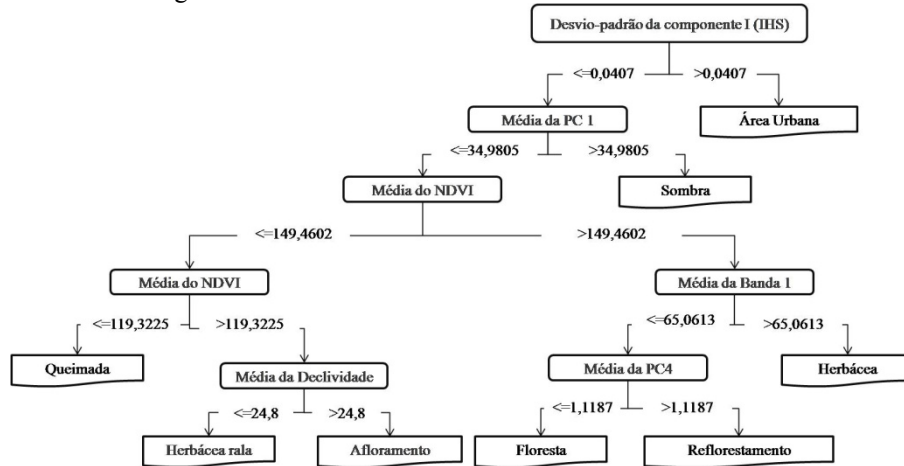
Desvio-padrão da componente I (IHS)

<=0,0407

>0,0407

Média da PC 1

Área Urbana

<=34,9805

>34,9805

Média do NDVI

Sombra

<=149,4602

>149,4602

Média do NDVI

Média da Banda 1

<=119,3225

>119,3225

<=65,0613

>65,0613

Queimada

Média da Declividade

Média da PC4

Herbácea

<=24,8

>24,8

<=1,1187

>1,1187

Herbácea rala

Afloramento

Floresta

Reflorestamento